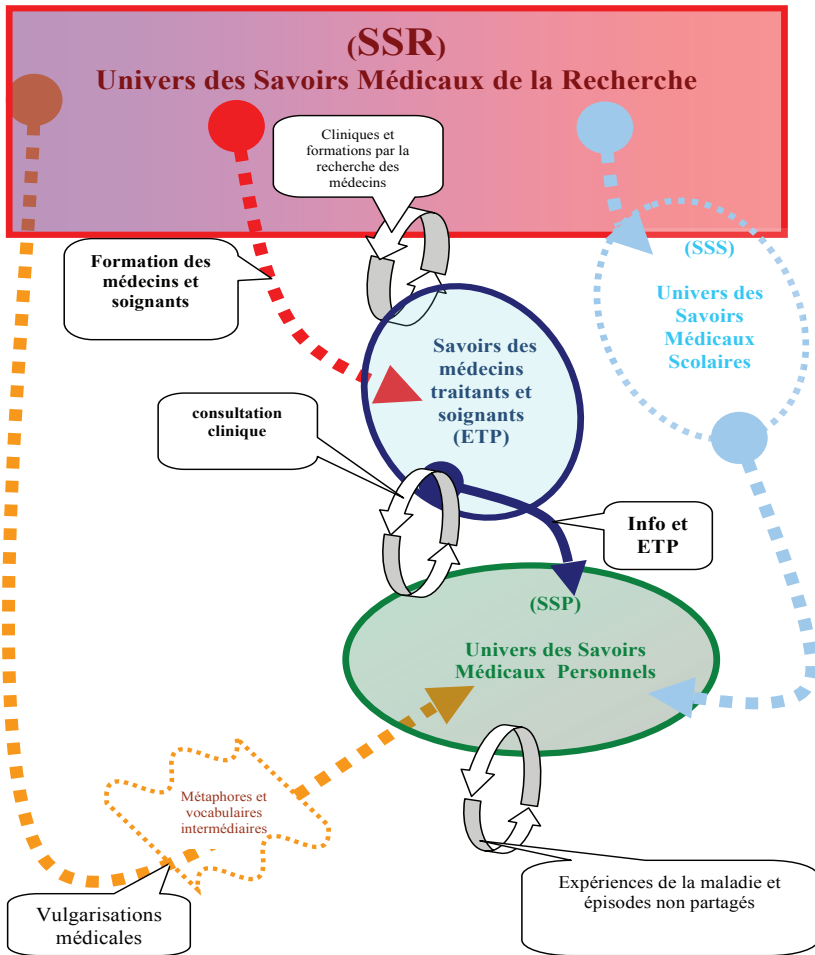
(SSR)
Univers des Savoirs Médicaux de la Recherche

Cliniques et formations par la recherche des médecins

Formation des médecins et soignants

(SSS)
Univers des Savoirs Médicaux Scolaires

Savoirs des médecins traitants et soignants (ETP)

consultation clinique

Info et ETP

(SSP)
Univers des Savoirs Médicaux Personnels

Métaphores et vocabulaires intermédiaires

Expériences de la maladie et épisodes non partagés

Vulgarisations médicales